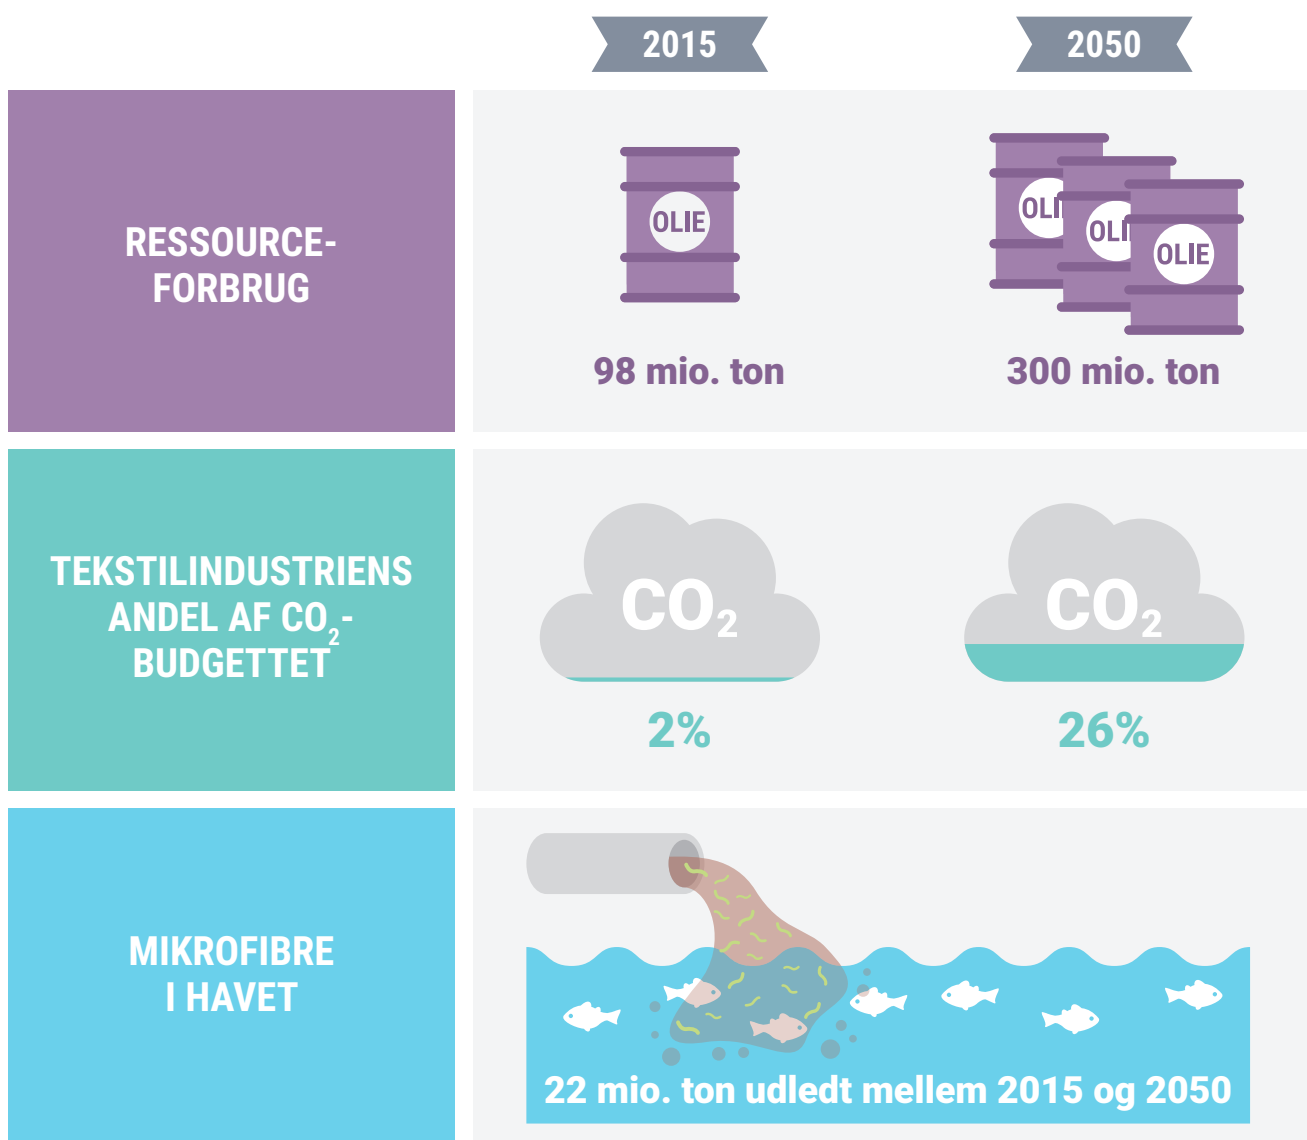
2015

2050

RESSOURCEFORBRUG

OLIE

98 mio. ton

OLIE OLIE OLIE

300 mio. ton

TEKSTILINDUSTRIENS ANDEL AF $CO_2$-BUDGETTET

$CO_2$

2%

$CO_2$

26%

MIKROFIBRE I HAVET

22 mio. ton udledt mellem 2015 og 2050